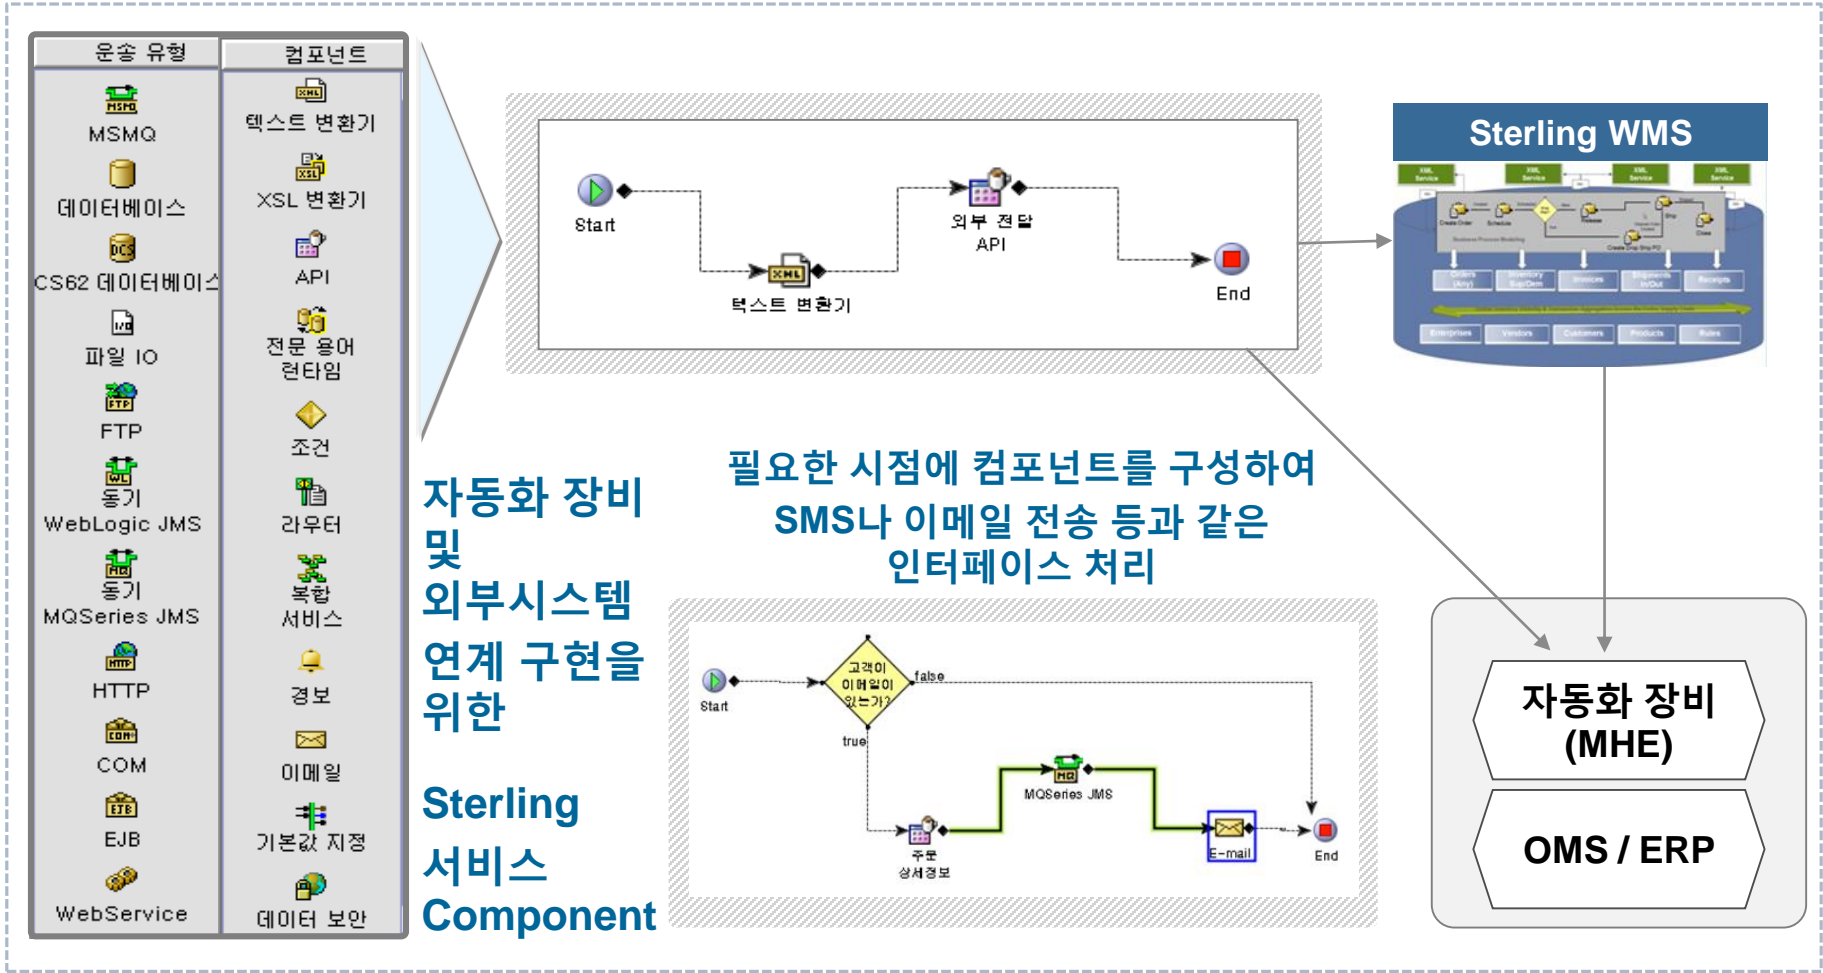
운송 유형

MSMQ
데이터베이스
CS62 데이터베이스
파일 IO
FTP
동기 WebLogic JMS
동기 MQSeries JMS
HTTP
COM
EJB
WebService

컴포넌트

텍스트 변환기
XSL 변환기
API
전문 용어 런타임
조건
라우터
복합 서비스
경보
이메일
기본값 지정
데이터 보안

Start
텍스트 변환기
외부 전달 API
End

Sterling WMS

자동화 장비 및 외부시스템 연계 구현을 위한

Sterling 서비스 Component

필요한 시점에 컴포넌트를 구성하여 SMS나 이메일 전송 등과 같은 인터페이스 처리

Start
고객이 이메일이 있는가?
false
true
MQSeries JMS
E-mail
End
주문 상세정보

자동화 장비 (MHE)

OMS / ERP